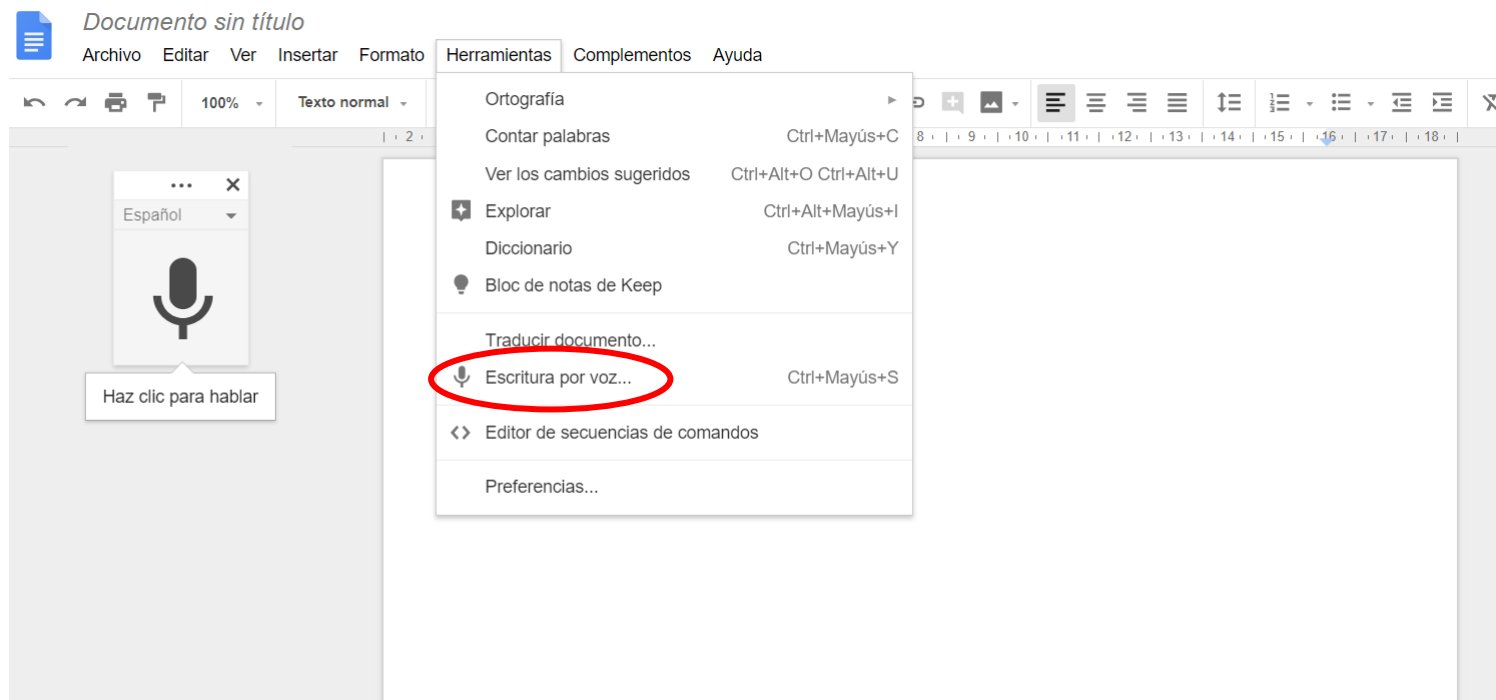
Documento sin título

Archivo Editar Ver Insertar Formato Herramientas Complementos Ayuda

100% Texto normal

2 8 9 10 11 12 13 14 15 16 17 18

Español

Haz clic para hablar

Ortografía
Contar palabras Ctrl+Mayús+C
Ver los cambios sugeridos Ctrl+Alt+O Ctrl+Alt+U
Explorar Ctrl+Alt+Mayús+I
Diccionario Ctrl+Mayús+Y
Bloc de notas de Keep
Traducir documento...
Escritura por voz... Ctrl+Mayús+S
Editor de secuencias de comandos
Preferencias...